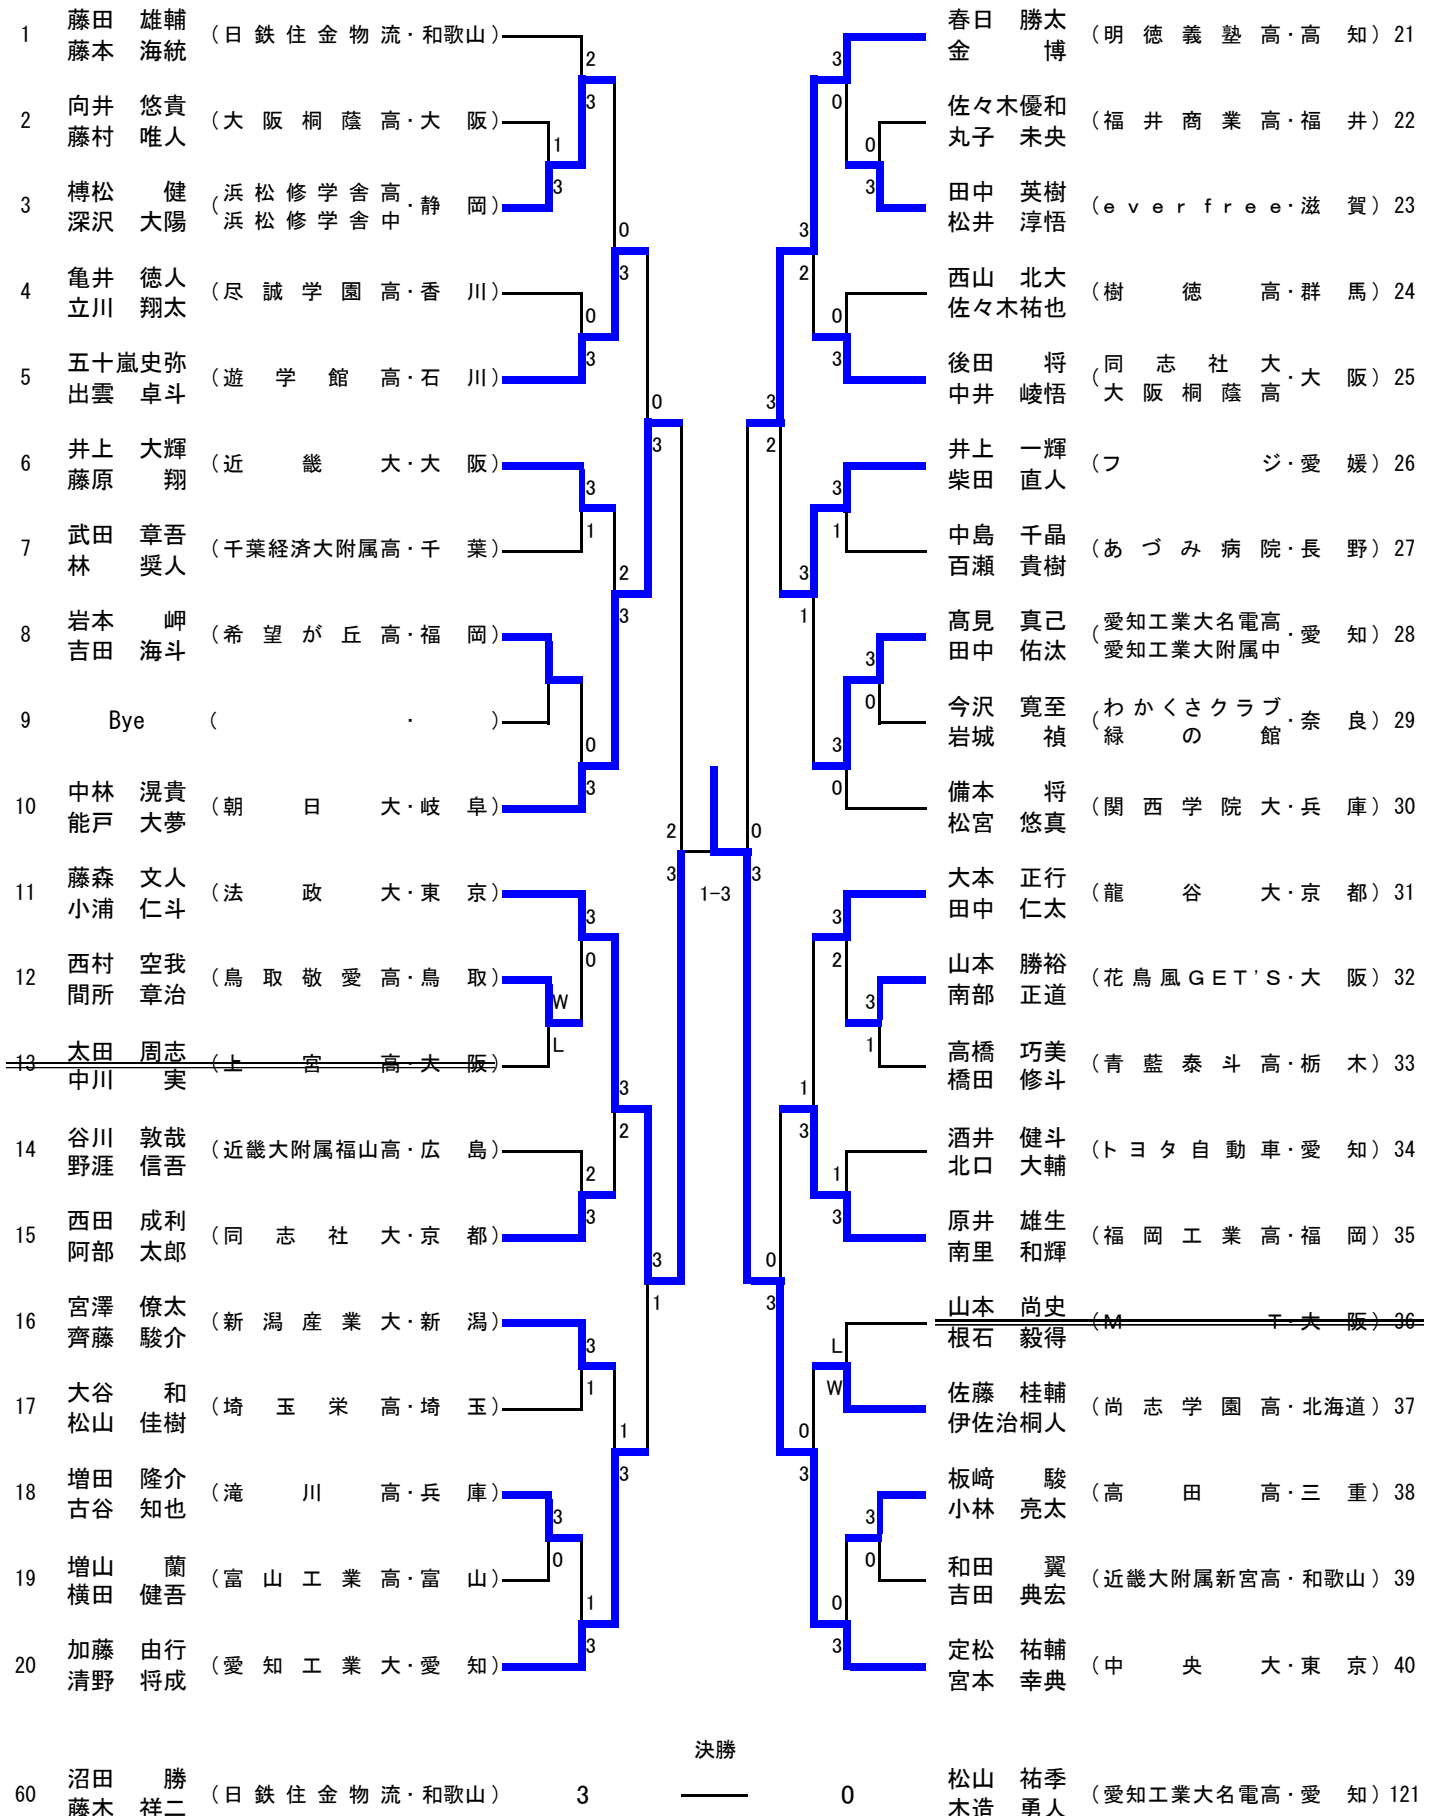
1 藤田 雄輔 藤本 海統 （日鉄住金物流・和歌山）
2 向井 悠貴 藤村 唯人 （大阪桐蔭高・大阪）
3 榑松 健 深沢 大陽 （浜松修学舎高 浜松修学舎中・静岡）
4 亀井 徳人 立川 翔太 （尽誠学園高・香川）
5 五十嵐史弥 出雲 卓斗 （遊学館高・石川）
6 井上 大輝 藤原 翔 （近畿大・大阪）
7 武田 章吾 林 奨人 （千葉経済大附属高・千葉）
8 岩本 岬 吉田 海斗 （希望が丘高・福岡）
9 Bye （ ・ ）
10 中林 滉貴 能戸 大夢 （朝日大・岐阜）
11 藤森 文人 小浦 仁斗 （法政大・東京）
12 西村 空我 間所 章治 （鳥取敬愛高・鳥取）
13 太田 周志 中川 実 （上宮高・大阪）
14 谷川 敦哉 野涯 信吾 （近畿大附属福山高・広島）
15 西田 成利 阿部 太郎 （同志社大・京都）
16 宮澤 僚太 齊藤 駿介 （新潟産業大・新潟）
17 大谷 和 松山 佳樹 （埼玉栄高・埼玉）
18 増田 隆介 古谷 知也 （滝川高・兵庫）
19 増山 蘭 横田 健吾 （富山工業高・富山）
20 加藤 由行 清野 将成 （愛知工業大・愛知）

春日 勝太 金 博 （明徳義塾高・高知）21
佐々木優和 丸子 未央 （福井商業高・福井）22
田中 英樹 松井 淳悟 （ｅｖｅｒｆｒｅｅ・滋賀）23
西山 北大 佐々木祐也 （樹徳高・群馬）24
後田 将 中井 崚悟 （同志社大 大阪桐蔭高・大阪）25
井上 一輝 柴田 直人 （フジ・愛媛）26
中島 千晶 百瀬 貴樹 （あづみ病院・長野）27
髙見 真己 田中 佑汰 （愛知工業大名電高 愛知工業大附属中・愛知）28
今沢 寛至 岩城 禎 （わかくさクラブ 緑の館・奈良）29
備本 将 松宮 悠真 （関西学院大・兵庫）30
大本 正行 田中 仁太 （龍谷大・京都）31
山本 勝裕 南部 正道 （花鳥風ＧＥＴ'Ｓ・大阪）32
高橋 巧美 橋田 修斗 （青藍泰斗高・栃木）33
酒井 健斗 北口 大輔 （トヨタ自動車・愛知）34
原井 雄生 南里 和輝 （福岡工業高・福岡）35
山本 尚史 根石 毅得 （Ｍ Ｔ・大阪）36
佐藤 桂輔 伊佐治桐人 （尚志学園高・北海道）37
板﨑 駿 小林 亮太 （高田高・三重）38
和田 翼 吉田 典宏 （近畿大附属新宮高・和歌山）39
定松 祐輔 宮本 幸典 （中央大・東京）40

2 3 1 3 0 3 0 3 0 3 3 1 2 3 0 3 2 3 3 0 W L 3 2 2 3 3 1 3 1 1 3 3 0 1 3 1-3
3 0 0 3 3 2 0 3 3 2 3 1 3 1 3 0 3 0 0 3 3 2 3 1 1 3 1 3 0 3 L W 0 3 3 0 0 3

決勝
60 沼田 勝 藤本 祥二 （日鉄住金物流・和歌山） 3 0 松山 祐季 木造 勇人 （愛知工業大名電高・愛知）121